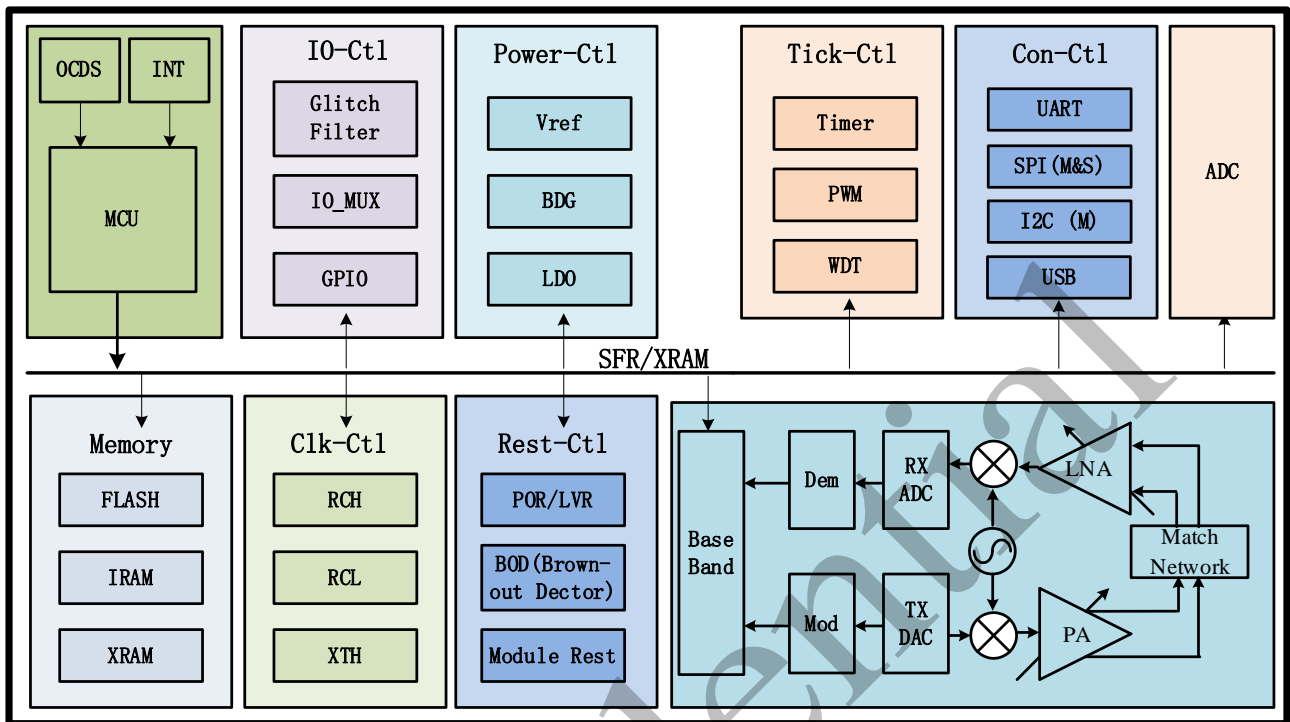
OCDS

INT

MCU

IO-Ctl

Glitch Filter

IO_MUX

GPIO

Power-Ctl

Vref

BDG

LDO

Tick-Ctl

Timer

PWM

WDT

Con-Ctl

UART

SPI(M&S)

I2C (M)

USB

ADC

SFR/XRAM

Memory

FLASH

IRAM

XRAM

Clk-Ctl

RCH

RCL

XTH

Rest-Ctl

POR/LVR

BOD(Brown-out Dector)

Module Rest

Base Band

Dem

RX ADC

LNA

Match Network

Mod

TX DAC

PA

ential